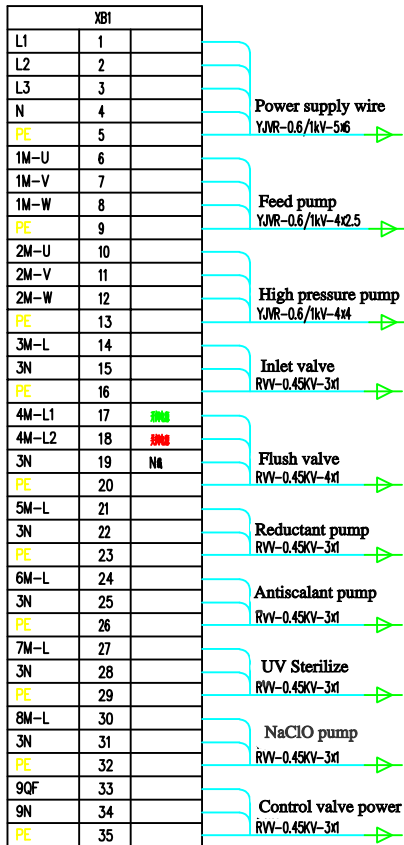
XB1

| | | |
|---|---|---|
| L1 | 1 | |
| L2 | 2 | |
| L3 | 3 | |
| N | 4 | |
| PE | 5 | |
| 1M-U | 6 | |
| 1M-V | 7 | |
| 1M-W | 8 | |
| PE | 9 | |
| 2M-U | 10 | |
| 2M-V | 11 | |
| 2M-W | 12 | |
| PE | 13 | |
| 3M-L | 14 | |
| 3N | 15 | |
| PE | 16 | |
| 4M-L1 | 17 | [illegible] |
| 4M-L2 | 18 | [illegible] |
| 3N | 19 | N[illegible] |
| PE | 20 | |
| 5M-L | 21 | |
| 3N | 22 | |
| PE | 23 | |
| 6M-L | 24 | |
| 3N | 25 | |
| PE | 26 | |
| 7M-L | 27 | |
| 3N | 28 | |
| PE | 29 | |
| 8M-L | 30 | |
| 3N | 31 | |
| PE | 32 | |
| 9QF | 33 | |
| 9N | 34 | |
| PE | 35 | |

Power supply wire
YJVR-0.6/1kV-5x6

Feed pump
YJVR-0.6/1kV-4x2.5

High pressure pump
YJVR-0.6/1kV-4x4

Inlet valve
RVV-0.45KV-3x1

Flush valve
RVV-0.45KV-4x1

Reductant pump
RVV-0.45KV-3x1

Antiscalant pump
RVV-0.45KV-3x1

UV Sterilize
RVV-0.45KV-3x1

NaClO pump
RVV-0.45KV-3x1

Control valve power
RVV-0.45KV-3x1